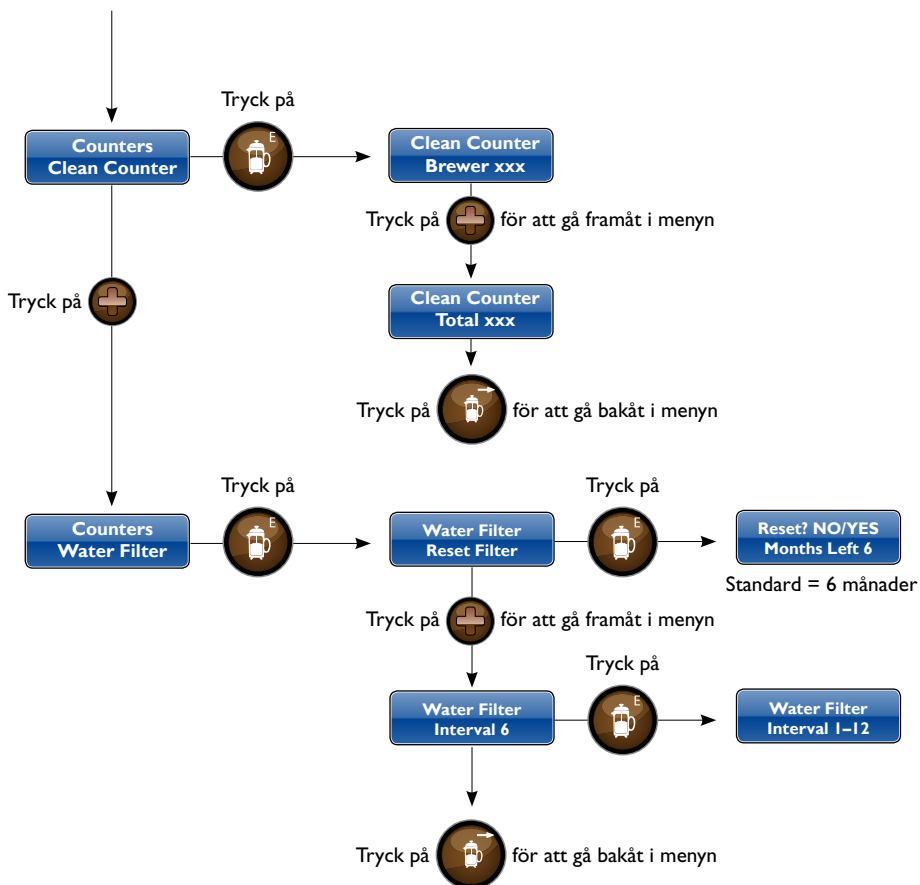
Tryck på

Counters
Clean Counter

Clean Counter
Brewer xxx

Tryck på för att gå framåt i menyn

Tryck på

Clean Counter
Total xxx

Tryck på för att gå bakåt i menyn

Tryck på

Tryck på

Counters
Water Filter

Water Filter
Reset Filter

Reset? NO/YES
Months Left 6

Standard = 6 månader

Tryck på för att gå framåt i menyn

Tryck på

Water Filter
Interval 6

Water Filter
Interval 1–12

Tryck på för att gå bakåt i menyn